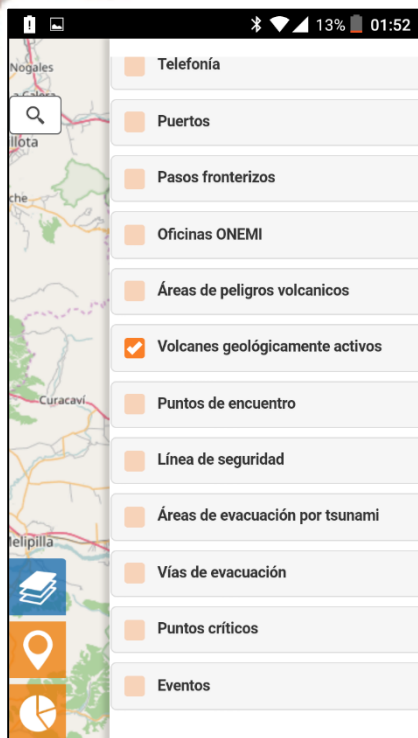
13% 01:52

Nogales
a Calera
llota
che
Curacaví
Melipilla

Telefonía
Puertos
Pasos fronterizos
Oficinas ONEMI
Áreas de peligros volcanicos
Volcanes geológicamente activos
Puntos de encuentro
Línea de seguridad
Áreas de evacuación por tsunami
Vías de evacuación
Puntos críticos
Eventos